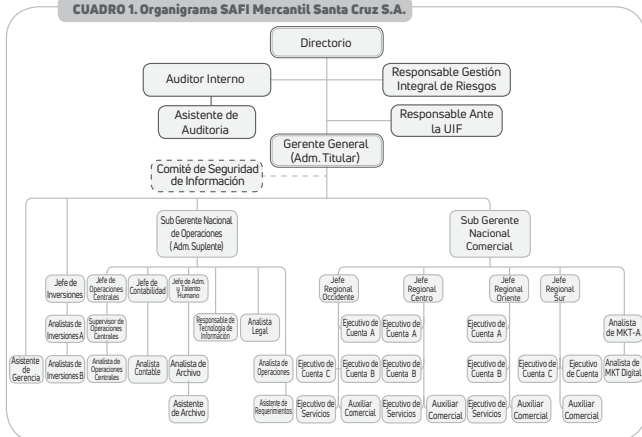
CUADRO 1. Organigrama SAFI Mercantil Santa Cruz S.A.

Directorio

Auditor Interno

Responsable Gestión Integral de Riesgos

Asistente de Auditoria

Responsable Ante la UIF

Gerente General (Adm. Titular)

Comité de Seguridad de Información

Sub Gerente Nacional de Operaciones (Adm. Suplente)

Sub Gerente Nacional Comercial

Jefe de Inversiones

Jefe de Operaciones Centrales

Jefe de Contabilidad

Jefe de Adm. y Talento Humano

Responsable de Tecnología de Información

Analista Legal

Analistas de Inversiones A

Supervisor de Operaciones Centrales

Analistas de Inversiones B

Analistas de Operaciones Centrales

Analista Contable

Analista de Archivo

Asistente de Archivo

Analista de Operaciones

Asistente de Requerimientos

Asistente de Gerencia

Jefe Regional Occidente

Jefe Regional Centro

Jefe Regional Oriente

Jefe Regional Sur

Analista de MKT-A

Ejecutivo de Cuenta A

Ejecutivo de Cuenta A

Ejecutivo de Cuenta A

Ejecutivo de Cuenta C

Ejecutivo de Cuenta B

Ejecutivo de Cuenta B

Ejecutivo de Cuenta B

Ejecutivo de Cuenta C

Ejecutivo de Cuenta

Analista de MKT Digital

Ejecutivo de Servicios

Auxiliar Comercial

Ejecutivo de Servicios

Auxiliar Comercial

Ejecutivo de Servicios

Auxiliar Comercial

Auxiliar Comercial